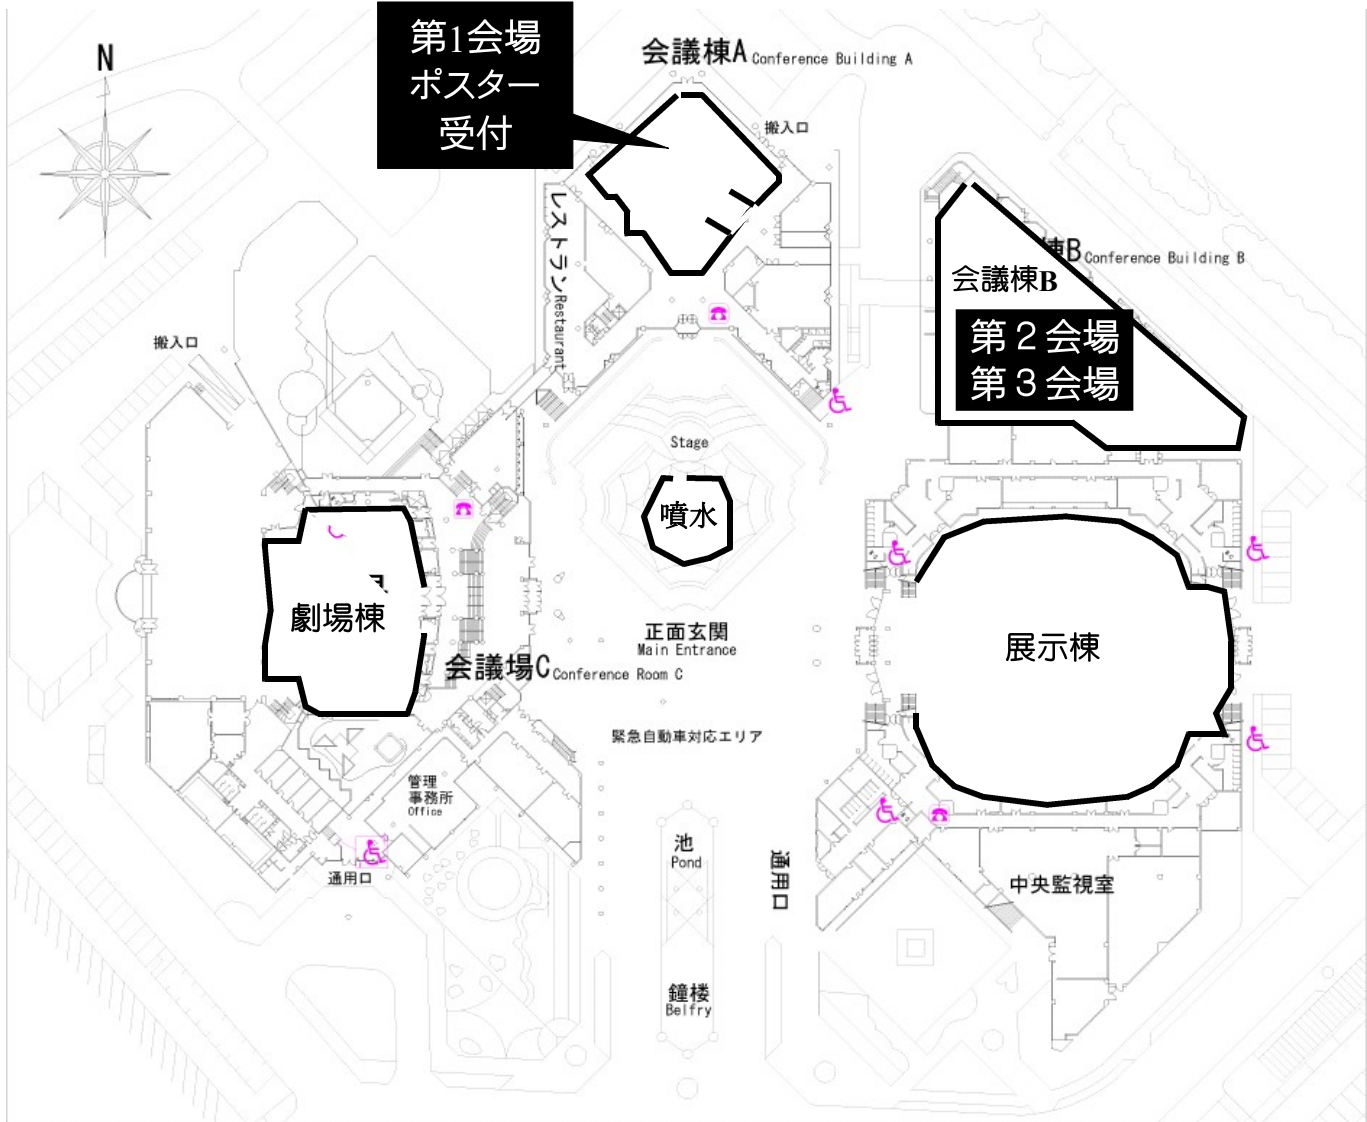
N

第1会場
ポスター
受付

会議棟A Conference Building A

搬入口

レストラン Restaurant

棟B Conference Building B

会議棟B

第２会場
第３会場

搬入口

Stage

噴水

劇場棟

正面玄関
Main Entrance

会議場C Conference Room C

展示棟

緊急自動車対応エリア

管理
事務所
Office

池
Pond

通用口

通用口

中央監視室

鐘楼
Belfry